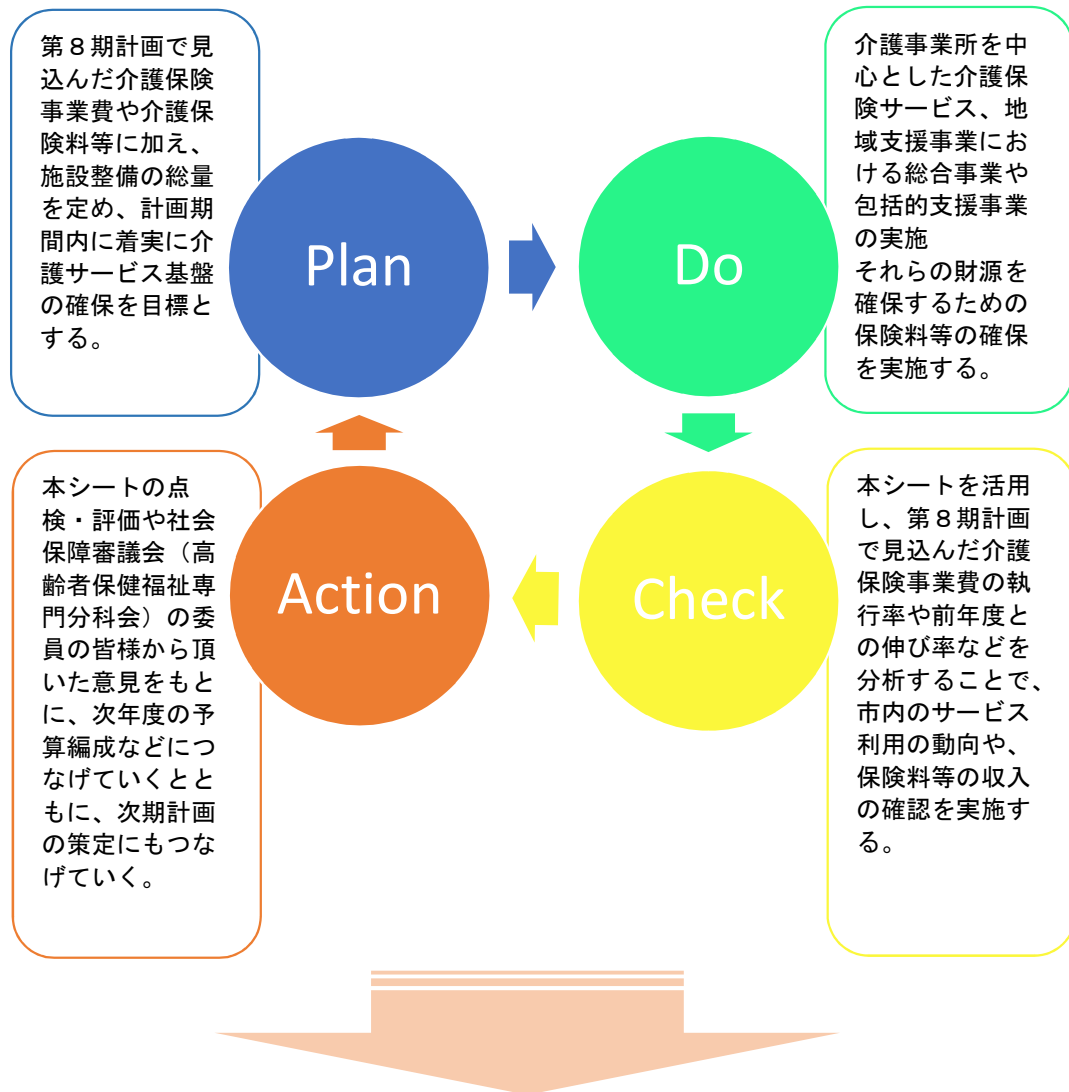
第８期計画で見込んだ介護保険事業費や介護保険料等に加え、施設整備の総量を定め、計画期間内に着実に介護サービス基盤の確保を目標とする。

Plan

Do

介護事業所を中心とした介護保険サービス、地域支援事業における総合事業や包括的支援事業の実施
それらの財源を確保するための保険料等の確保を実施する。

本シートの点検・評価や社会保障審議会（高齢者保健福祉専門分科会）の委員の皆様から頂いた意見をもとに、次年度の予算編成などにつなげていくとともに、次期計画の策定にもつなげていく。

Action

Check

本シートを活用し、第８期計画で見込んだ介護保険事業費の執行率や前年度との伸び率などを分析することで、市内のサービス利用の動向や、保険料等の収入の確認を実施する。